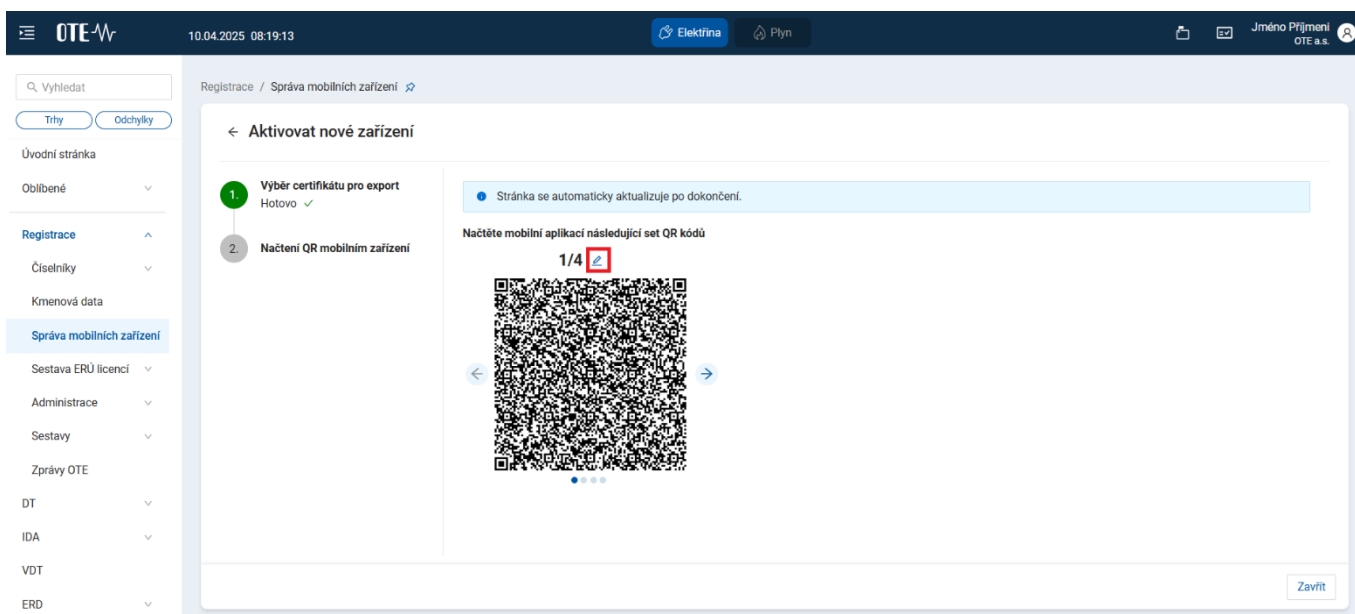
OTE
10.04.2025 08:19:13
Elektřina
Plyn
Jméno Příjmení
OTE a.s.

Vyhledat
Trhy
Odchylky
Úvodní stránka
Oblíbené
Registrace
Číselníky
Kmenová data
Správa mobilních zařízení
Sestava ERÚ licencí
Administrace
Sestavy
Zprávy OTE
DT
IDA
VDT
ERD

Registrace / Správa mobilních zařízení

← Aktivovat nové zařízení

1. Výběr certifikátu pro export
Hotovo ✓

2. Načtení QR mobilním zařízení

Stránka se automaticky aktualizuje po dokončení.

Načtěte mobilní aplikací následující set QR kódů

1/4

Zavřít